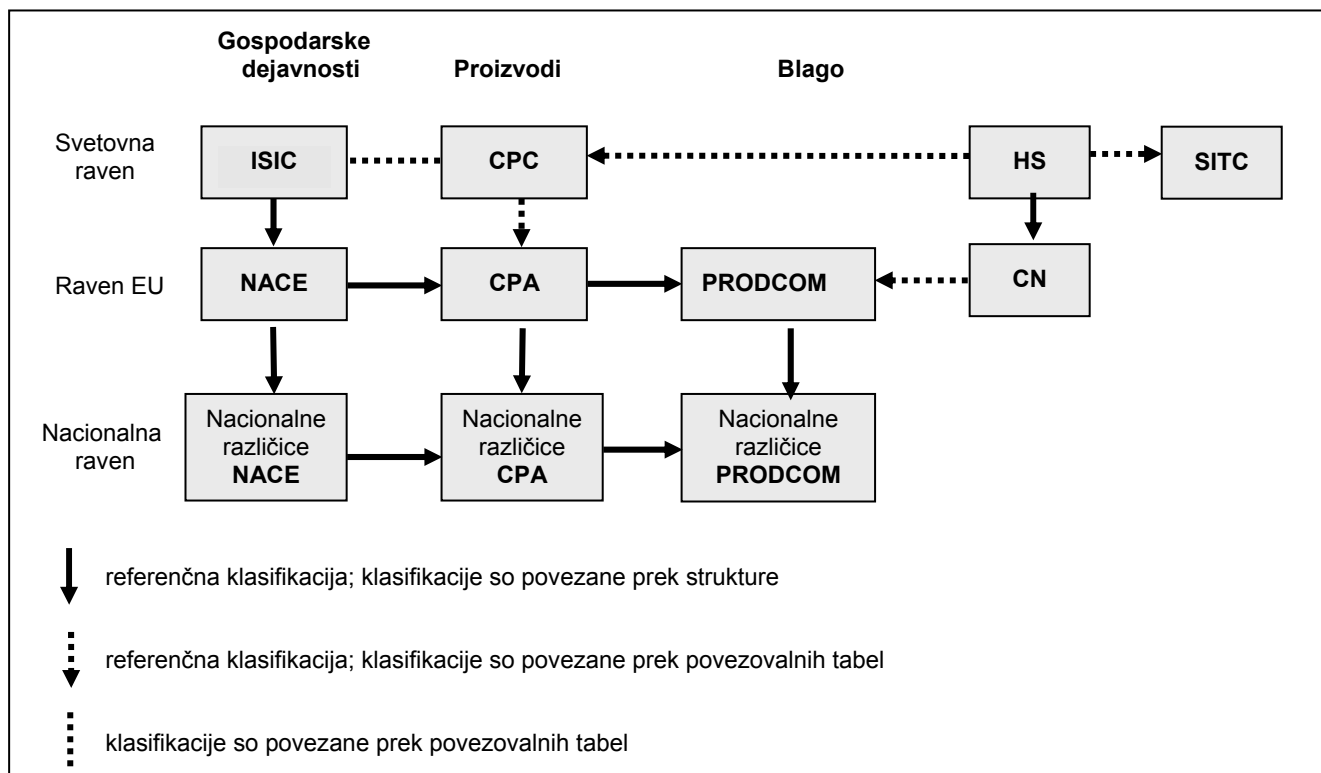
Gospodarske dejavnosti

Proizvodi

Blago

Svetovna raven

ISIC

CPC

HS

SITC

Raven EU

NACE

CPA

PRODCOM

CN

Nacionalna raven

Nacionalne različice NACE

Nacionalne različice CPA

Nacionalne različice PRODCOM

referenčna klasifikacija; klasifikacije so povezane prek strukture

referenčna klasifikacija; klasifikacije so povezane prek povezovalnih tabel

klasifikacije so povezane prek povezovalnih tabel